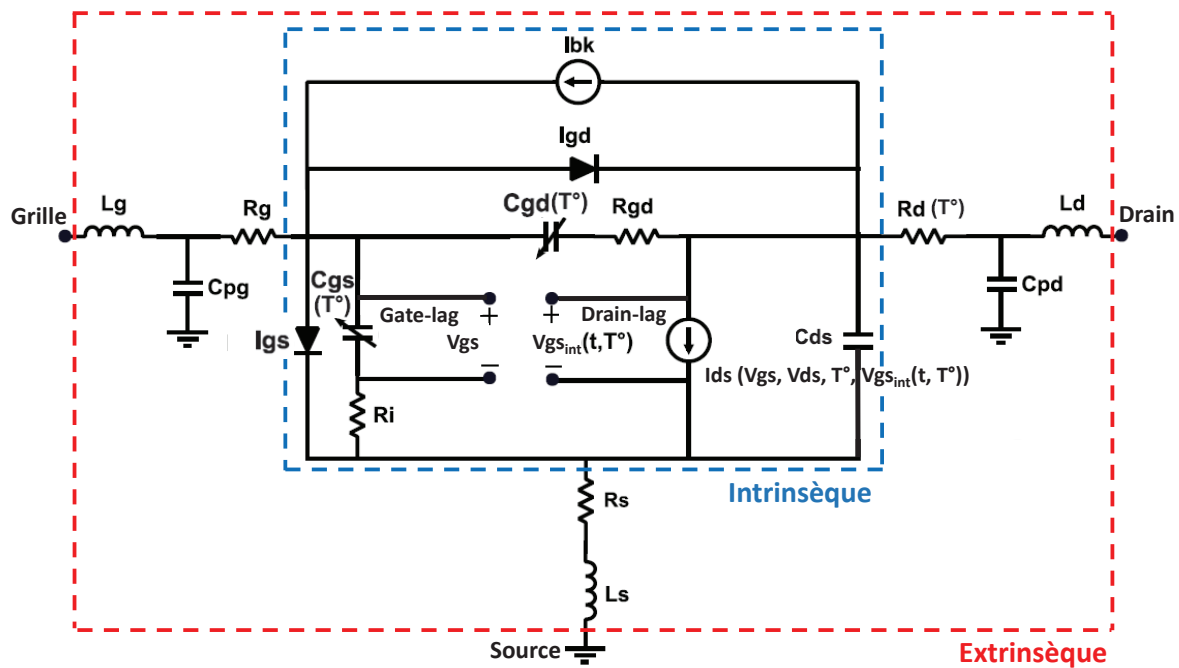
Ibk

Igd

Grille

Lg

Rg

Cgd(T°)

Rgd

Rd (T°)

Ld

Drain

Cpg

Cgs (T°)

Gate-lag

+

Vgs

–

+

$Vgs_{int}(t,T°)$

–

Drain-lag

Cds

Cpd

Igs

Ri

Ids (Vgs, Vds, T°, $Vgs_{int}$(t, T°))

Rs

Intrinsèque

Ls

Source

Extrinsèque